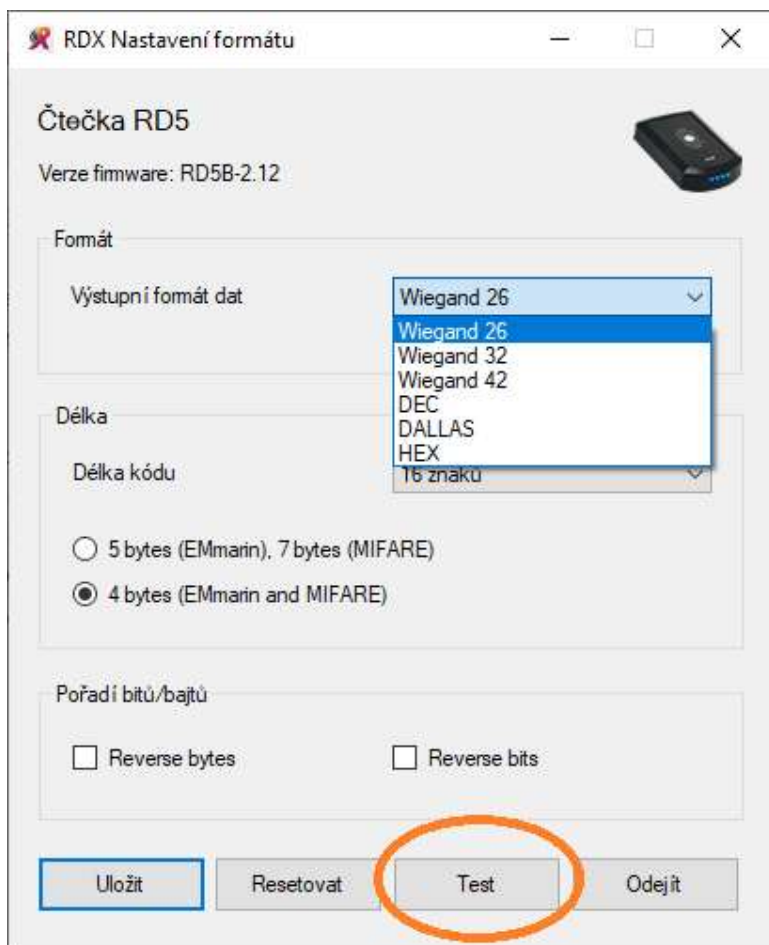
RDX Nastavení formátu

Čtečka RD5

Verze firmware: RD5B-2.12

Formát

Výstupní formát dat

Wiegand 26

Wiegand 26
Wiegand 32
Wiegand 42
DEC
DALLAS
HEX

Délka

Délka kódu

16 znaků

5 bytes (EMmarin), 7 bytes (MIFARE)

4 bytes (EMmarin and MIFARE)

Pořadí bitů/bajtů

Reverse bytes

Reverse bits

Uložit

Resetovat

Test

Odejít